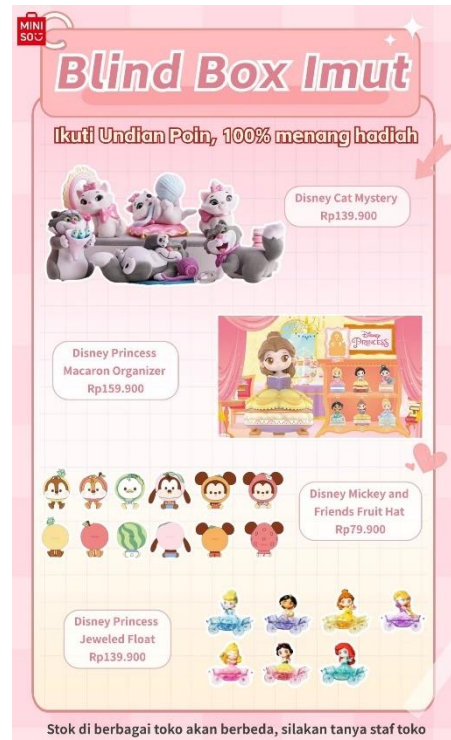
MINI SO

Blind Box Imut

Ikuti Undian Poin, 100% menang hadiah

Disney Cat Mystery
Rp139.900

Disney Princess Macaron Organizer
Rp159.900

Disney PRINCESS

Disney Mickey and Friends Fruit Hat
Rp79.900

Disney Princess Jeweled Float
Rp139.900

Stok di berbagai toko akan berbeda, silakan tanya staf toko